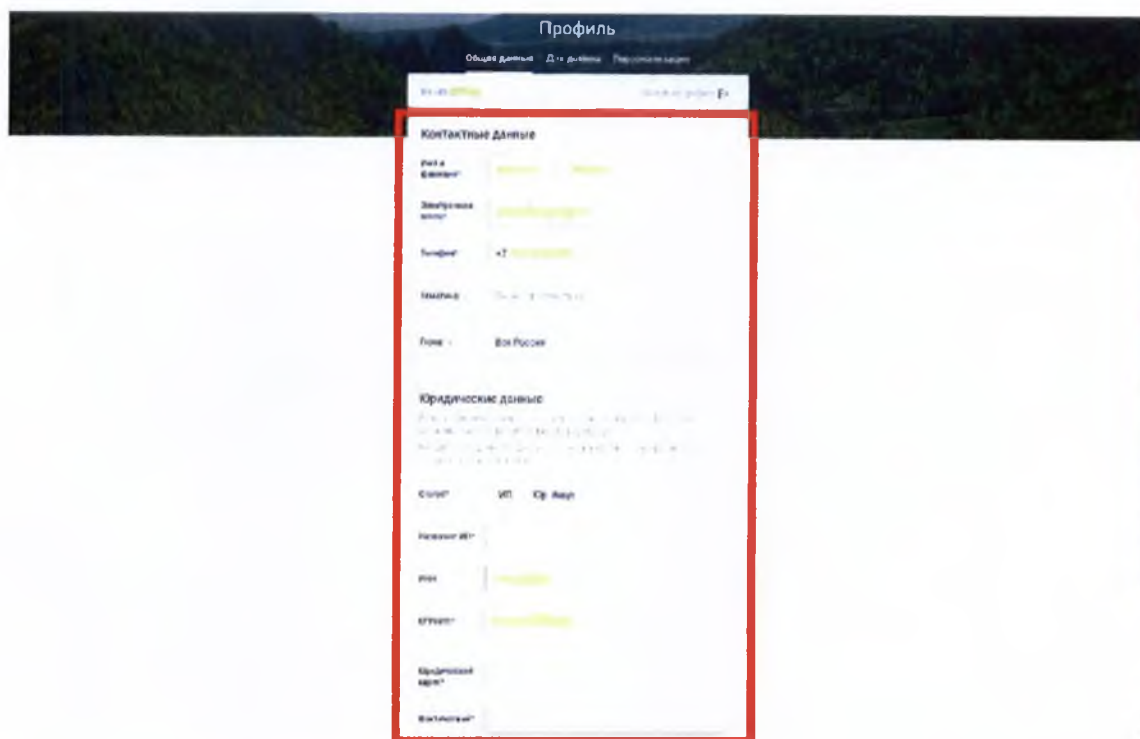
Профиль

Общие данные   Для дилера   Персонализация

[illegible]   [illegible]

Контактные данные

Имя и фамилия*   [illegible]   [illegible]

Электронная почта*   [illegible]

Телефон*   +7 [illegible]

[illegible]   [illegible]

Город   Вся Россия

Юридические данные

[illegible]

Статус*   ИП   Юр. лицо

Название ИП*

ИНН*   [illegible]

ОГРНИП*   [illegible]

Юридический адрес*

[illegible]